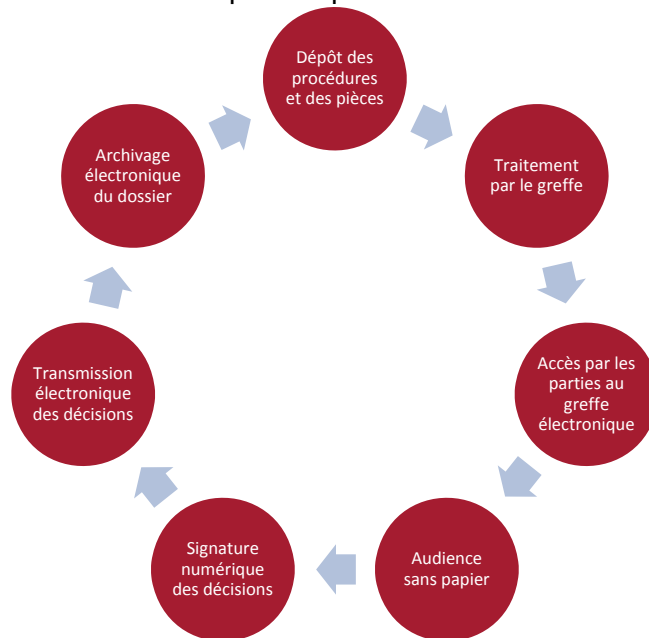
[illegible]

Dépôt des procédures et des pièces

Traitement par le greffe

Accès par les parties au greffe électronique

Audience sans papier

Signature numérique des décisions

Transmission électronique des décisions

Archivage électronique du dossier